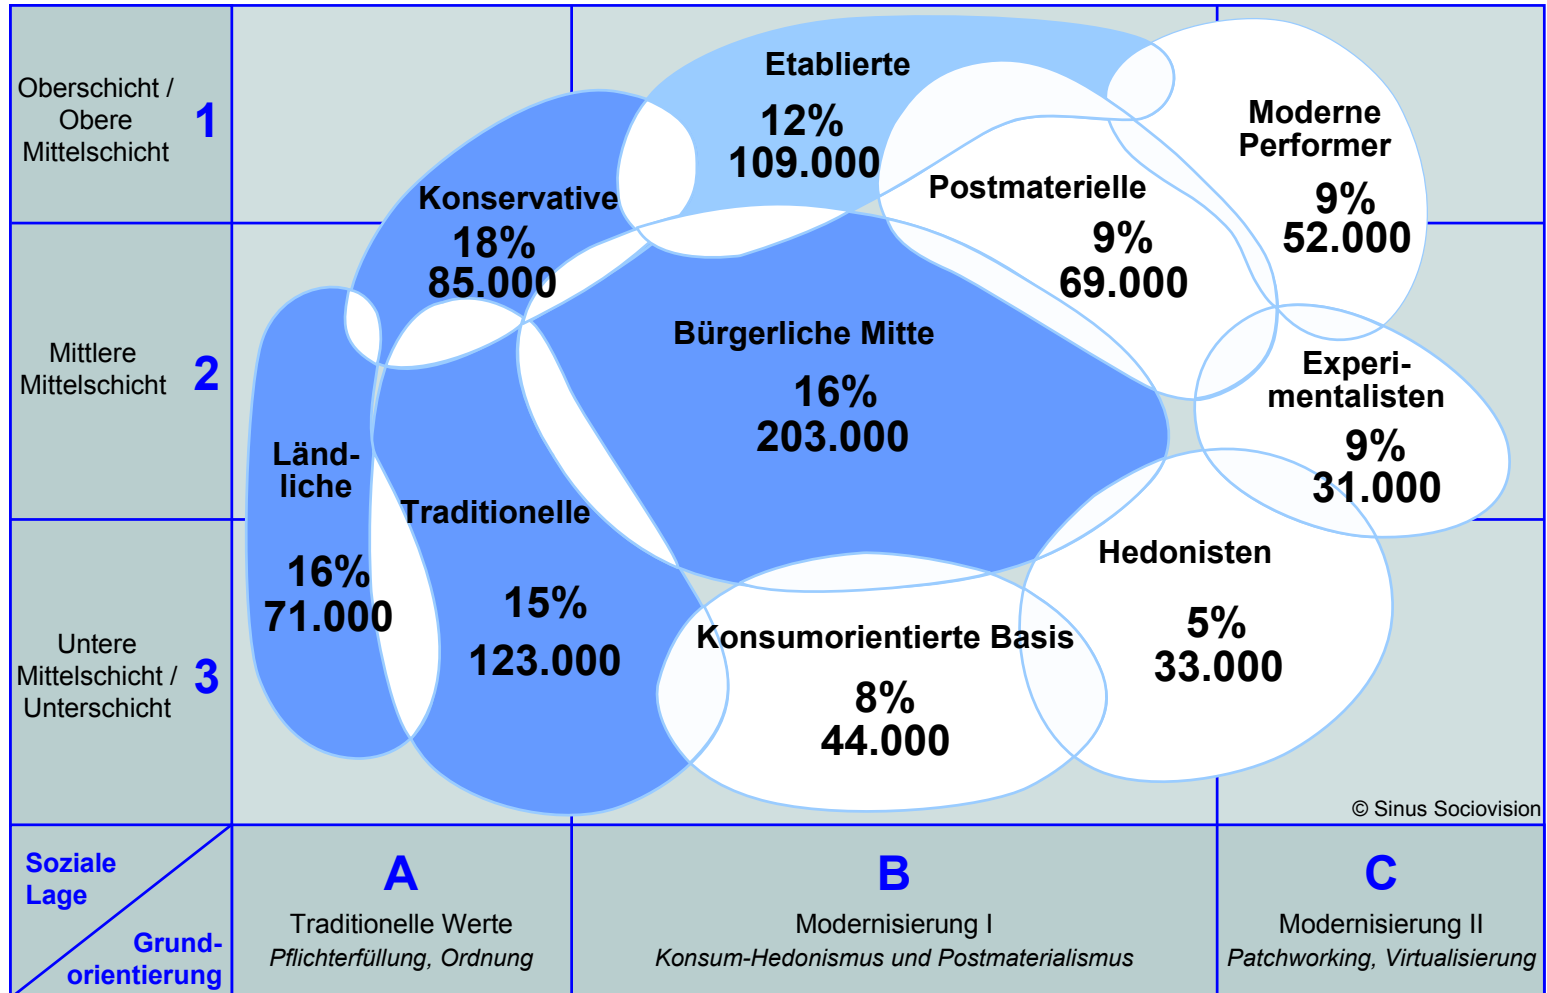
Oberschicht / Obere Mittelschicht 1

Mittlere Mittelschicht 2

Untere Mittelschicht / Unterschicht 3

Etablierte
12%
109.000

Moderne Performer
9%
52.000

Postmaterielle
9%
69.000

Konservative
18%
85.000

Bürgerliche Mitte
16%
203.000

Experimentalisten
9%
31.000

Ländliche
16%
71.000

Traditionelle
15%
123.000

Hedonisten
5%
33.000

Konsumorientierte Basis
8%
44.000

© Sinus Sociovision

Soziale Lage

Grundorientierung

A
Traditionelle Werte
*Pflichterfüllung, Ordnung*

B
Modernisierung I
*Konsum-Hedonismus und Postmaterialismus*

C
Modernisierung II
*Patchworking, Virtualisierung*